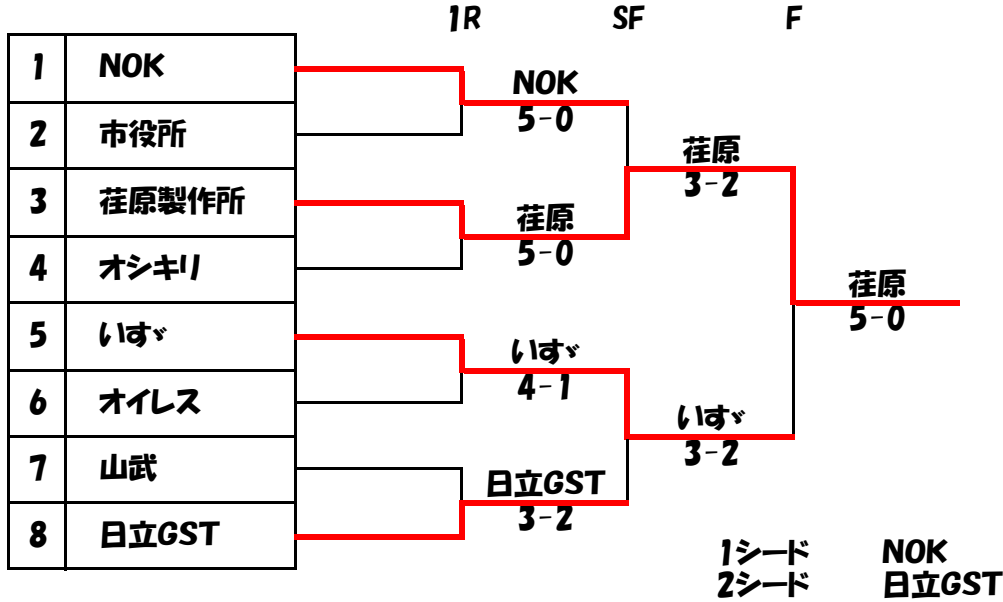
1R SF F

| 1 | NOK |
|---|---|
| 2 | 市役所 |
| 3 | 荏原製作所 |
| 4 | オシキリ |
| 5 | いすゞ |
| 6 | オイレス |
| 7 | 山武 |
| 8 | 日立GST |

NOK
5-0

荏原
5-0

いすゞ
4-1

日立GST
3-2

荏原
3-2

いすゞ
3-2

荏原
5-0

1シード NOK
2シード 日立GST